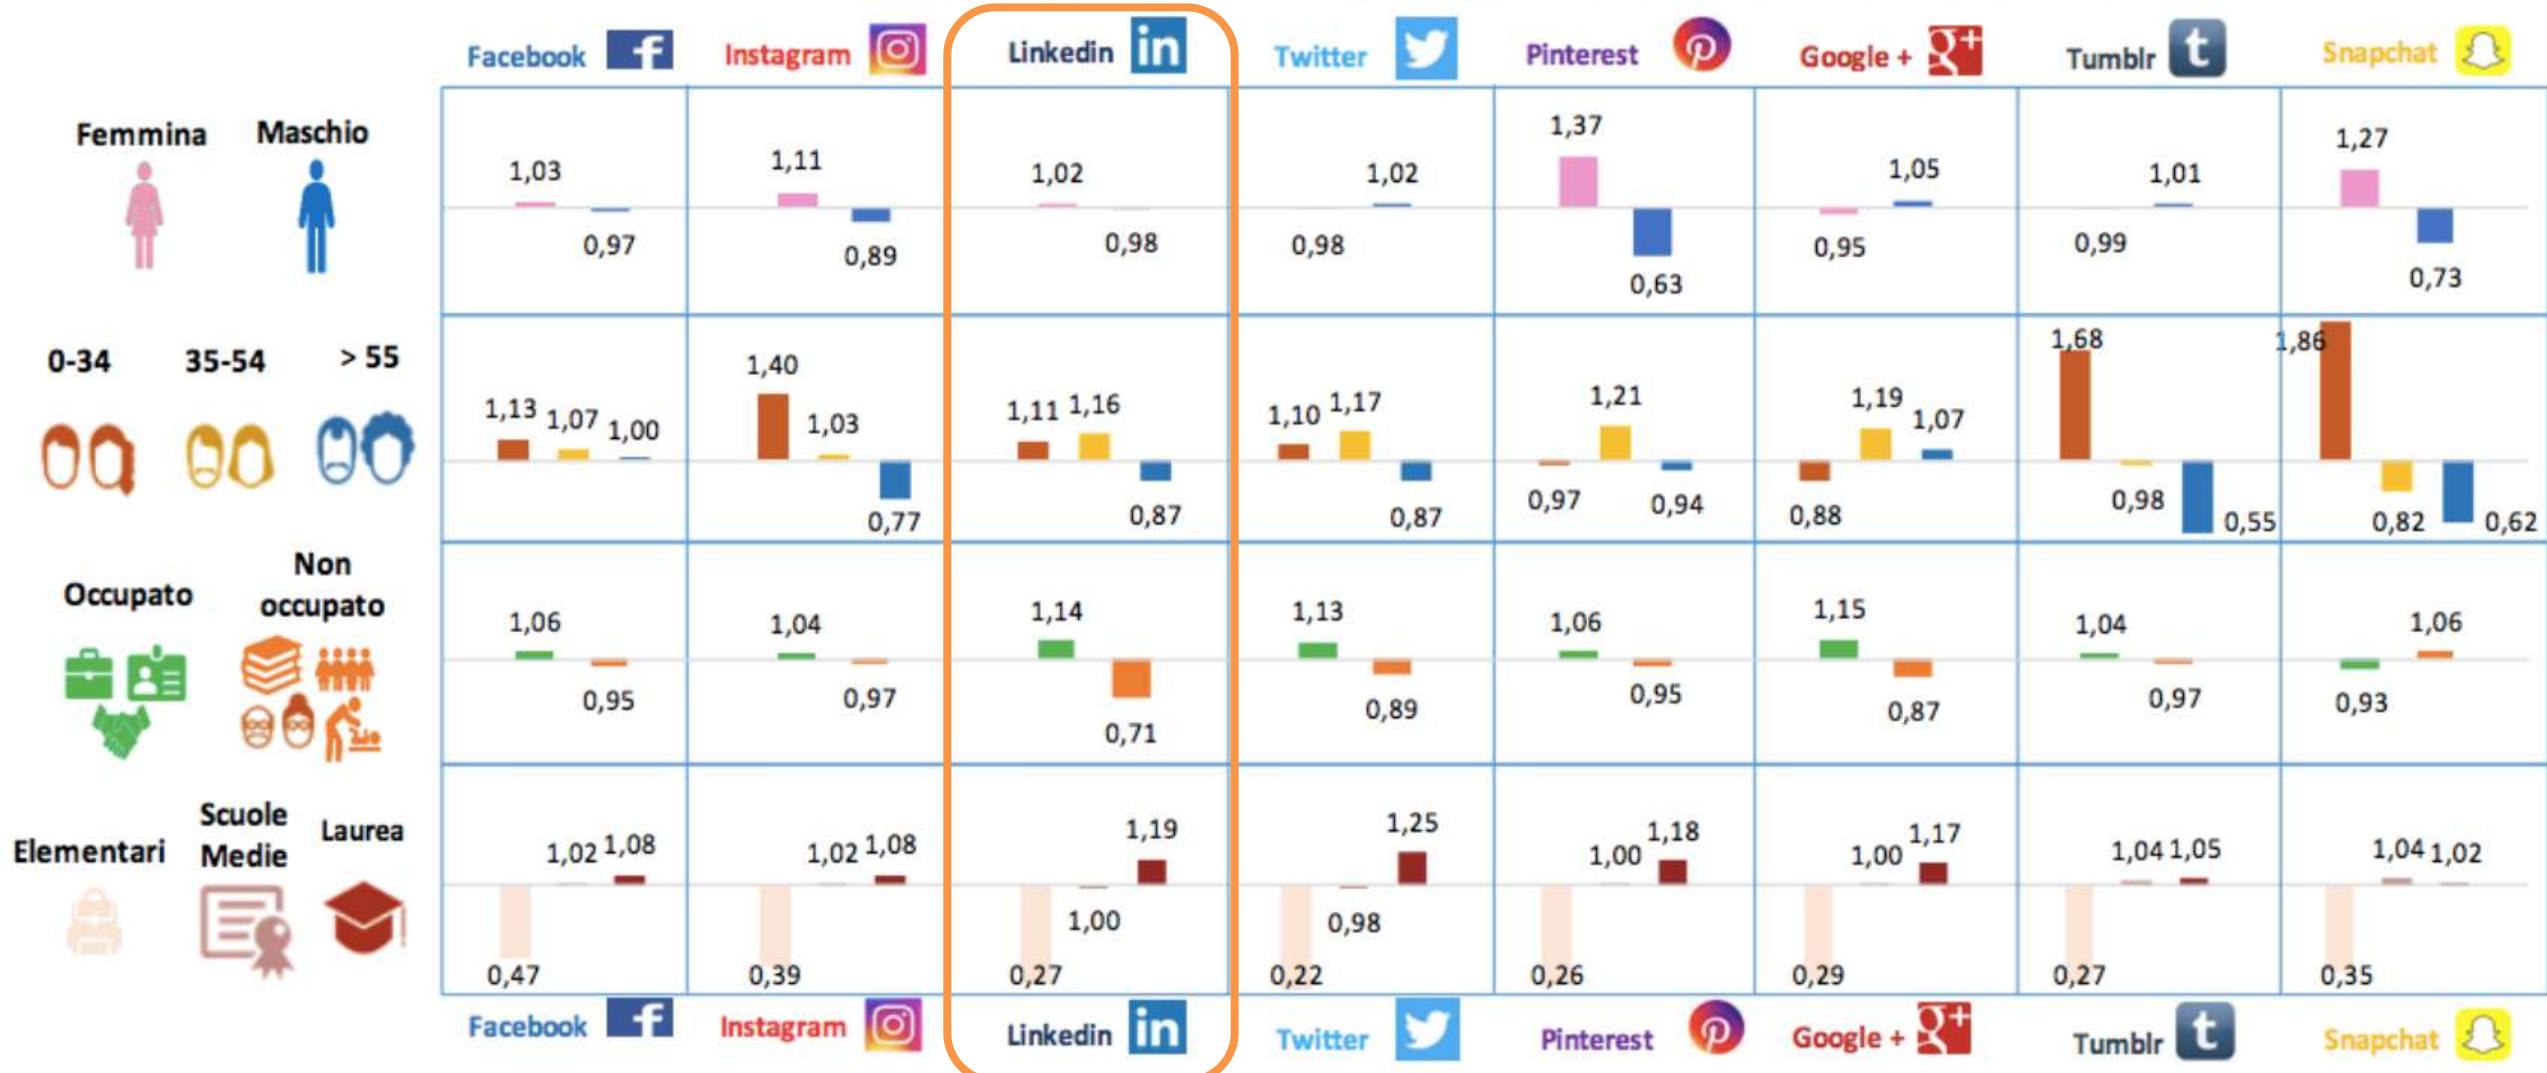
Facebook Instagram Linkedin Twitter Pinterest Google + Tumblr Snapchat

| | Facebook | Instagram | Linkedin | Twitter | Pinterest | Google + | Tumblr | Snapchat |
|---|---|---|---|---|---|---|---|---|
| Femmina Maschio | 1,03 0,97 | 1,11 0,89 | 1,02 0,98 | 0,98 1,02 | 1,37 0,63 | 0,95 1,05 | 0,99 1,01 | 1,27 0,73 |
| 0-34 35-54 > 55 | 1,13 1,07 1,00 | 1,40 1,03 0,77 | 1,11 1,16 0,87 | 1,10 1,17 0,87 | 0,97 1,21 0,94 | 0,88 1,19 1,07 | 1,68 0,98 0,55 | 1,86 0,82 0,62 |
| Occupato Non occupato | 1,06 0,95 | 1,04 0,97 | 1,14 0,71 | 1,13 0,89 | 1,06 0,95 | 1,15 0,87 | 1,04 0,97 | 0,93 1,06 |
| Elementari Scuole Medie Laurea | 0,47 1,02 1,08 | 0,39 1,02 1,08 | 0,27 1,00 1,19 | 0,22 0,98 1,25 | 0,26 1,00 1,18 | 0,29 1,00 1,17 | 0,27 1,04 1,05 | 0,35 1,04 1,02 |

Facebook Instagram Linkedin Twitter Pinterest Google + Tumblr Snapchat